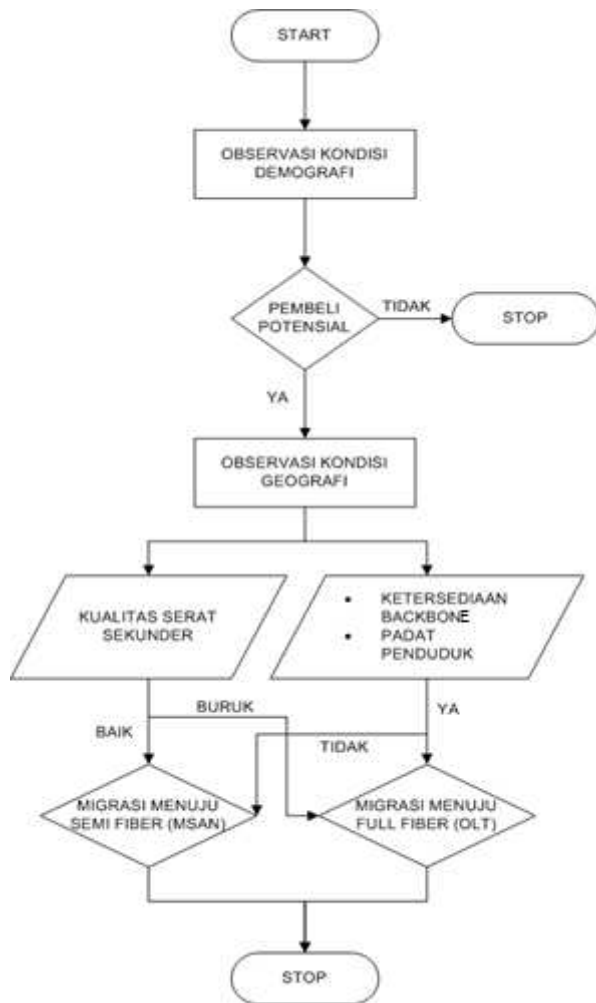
START

OBSERVASI KONDISI DEMOGRAFI

PEMBELI POTENSIAL

TIDAK

STOP

YA

OBSERVASI KONDISI GEOGRAFI

KUALITAS SERAT SEKUNDER

- KETERSEDIAAN BACKBONE
- PADAT PENDUDUK

BURUK

BAIK

YA

TIDAK

MIGRASI MENUJU SEMI FIBER (MSAN)

MIGRASI MENUJU FULL FIBER (OLT)

STOP